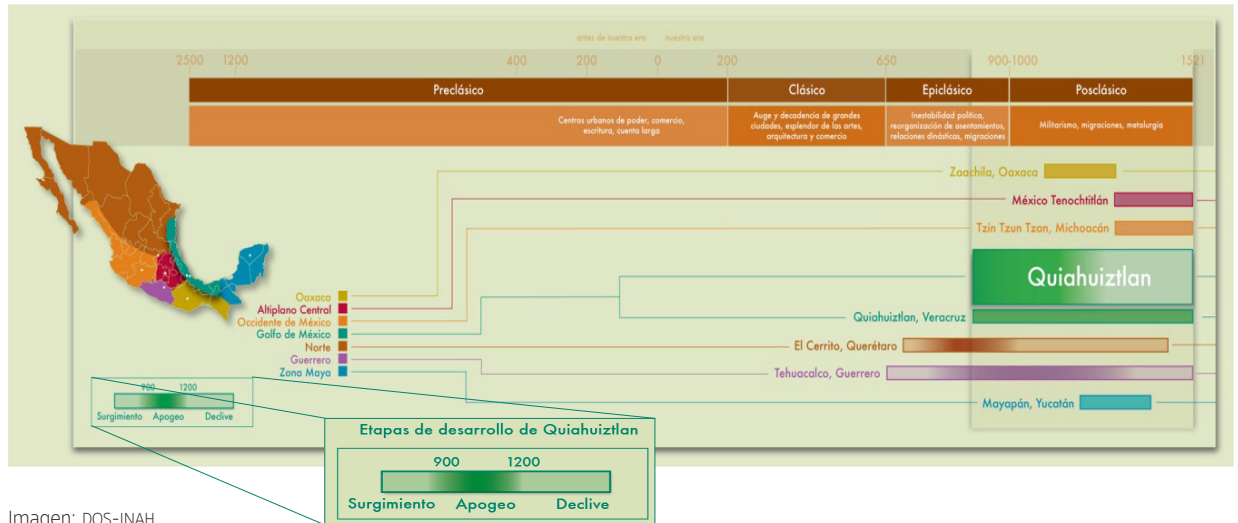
antes de nuestra era nuestra era

2500 1200 400 200 0 200 650 900-1000 1521

| Preclásico | Clásico | Epiclásico | Posclásico |
|---|---|---|---|
| Centros urbanos de poder, comercio, escritura, cuenta larga | Auge y decadencia de grandes ciudades, esplendor de las artes, arquitectura y comercio | Inestabilidad política, reorganización de asentamientos, relaciones dinásticas, migraciones | Militarismo, migraciones, metalurgia |

Zaachila, Oaxaca
México Tenochtitlán
Tzin Tzun Tzan, Michoacán
Quiahuiztlan
Quiahuiztlan, Veracruz
El Cerrito, Querétaro
Tehuacalco, Guerrero
Mayapán, Yucatán

Oaxaca
Altiplano Central
Occidente de México
Golfo de México
Norte
Guerrero
Zona Maya

900 1200
Surgimiento Apogeo Declive

Etapas de desarrollo de Quiahuiztlan
900 1200
Surgimiento Apogeo Declive

Imagen: DOS-INAH